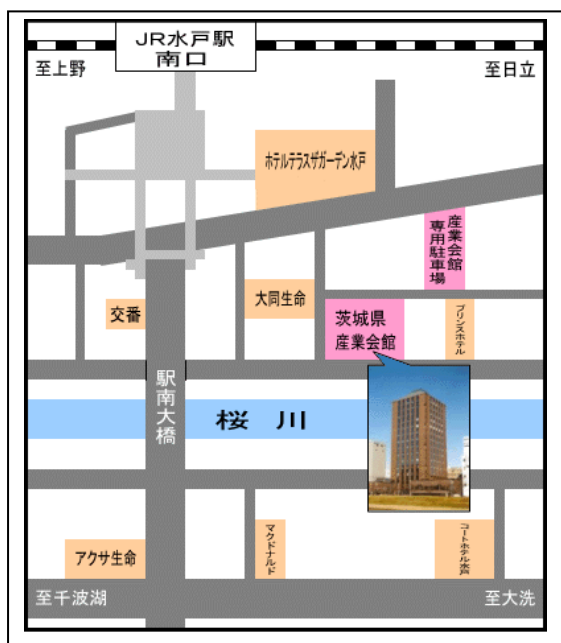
JR水戸駅
南口

至上野

至日立

ホテルテラスザガーデン水戸

産業会館
専用駐車場

交番

大同生命

茨城県
産業会館

プリンスホテル

駅南大橋

桜　川

マクドナルド

コートホテル水戸

アクサ生命

至千波湖

至大洗